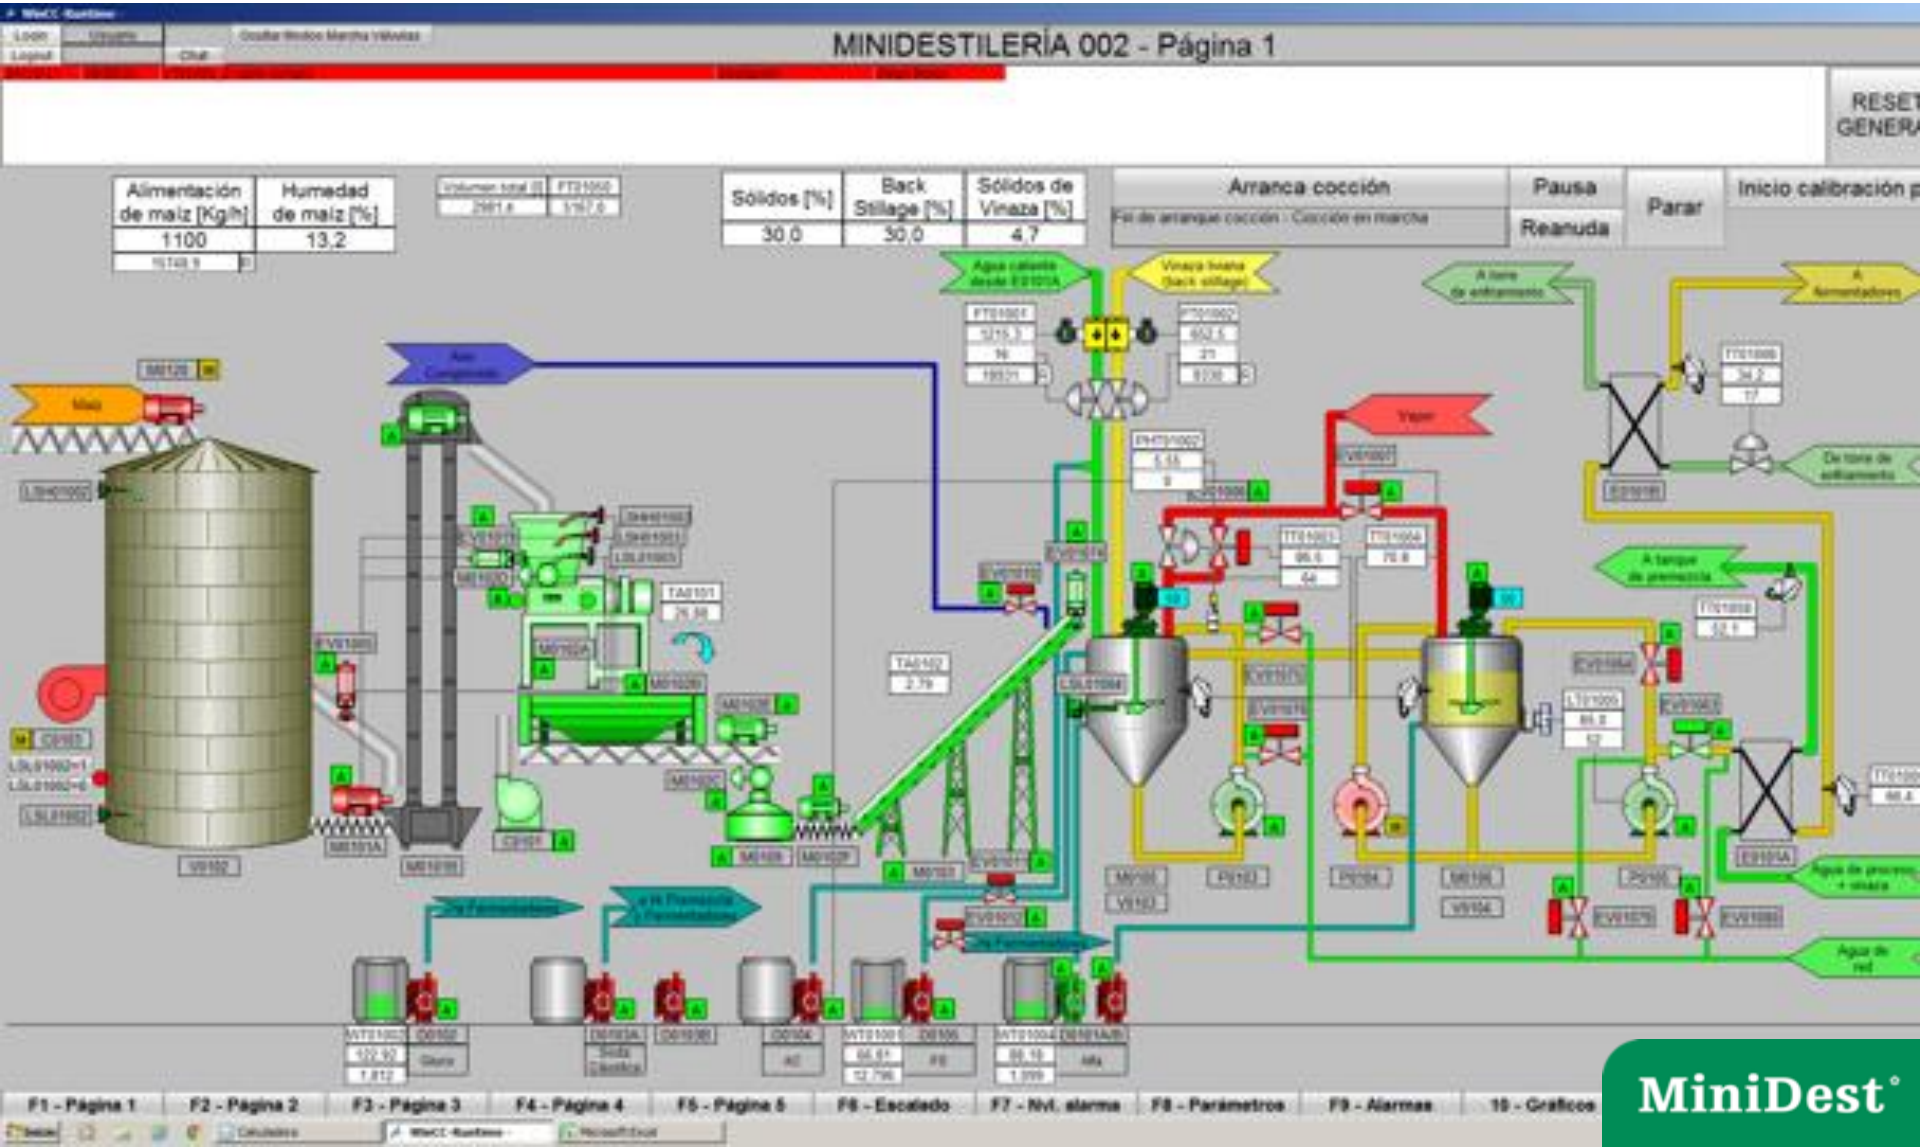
WinCC-Runtime

Login
Logout
Usuario
Chat
Ocultar Modos Marcha Válvulas

MINIDESTILERÍA 002 - Página 1

RESET GENERA

| Alimentación de maíz [Kg/h] | Humedad de maíz [%] |
|---|---|
| 1100 | 13,2 |

| Sólidos [%] | Back Stillage [%] | Sólidos de Vinaza [%] |
|---|---|---|
| 30,0 | 30,0 | 4,7 |

Arranca cocción
Fin de arranque cocción - Cocción en marcha
Pausa
Reanuda
Parar
Inicio calibración

Agua caliente desde E0101A
Vinaza liviana (back stillage)
A torre de enfriamiento
A fermentadores
Aire Comprimido
Maíz
Vapor
De torre de enfriamiento
A tanque de premezcla
Agua de proceso + vinaza
Agua de red
A Fermentadores
A Premezcla / Fermentadores
A Fermentadores

M0120
M0101
V0102
M0101A
C0101
M0102A
M0102B
M0102C
M0103
M0102F
TA0101
26,50
TA0102
2,79
E0103
E0101A
P0103
P0104
P0105
V0103
V0104
EV0107
EV0108
D0102
D0103A
D0103B
D0104
D0105
D0101A/B

F1 - Página 1
F2 - Página 2
F3 - Página 3
F4 - Página 4
F5 - Página 5
F6 - Escalado
F7 - Nvl. alarma
F8 - Parámetros
F9 - Alarmas
10 - Graficos

Inicio
Calculadora
WinCC-Runtime
Microsoft Excel

MiniDest